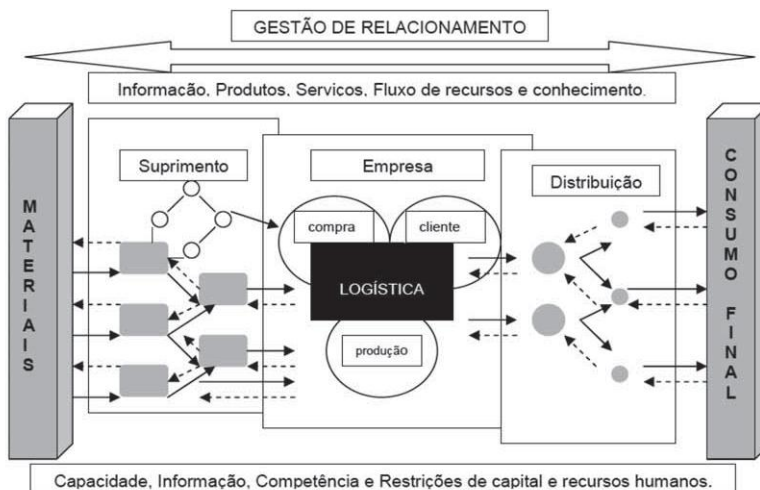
GESTÃO DE RELACIONAMENTO

Informacão, Produtos, Servicos, Fluxo de recursos e conhecimento.

MATERIAIS

Suprimento

Empresa

compra

cliente

LOGÍSTICA

produção

Distribuição

CONSUMO FINAL

Capacidade, Informação, Competência e Restrições de capital e recursos humanos.